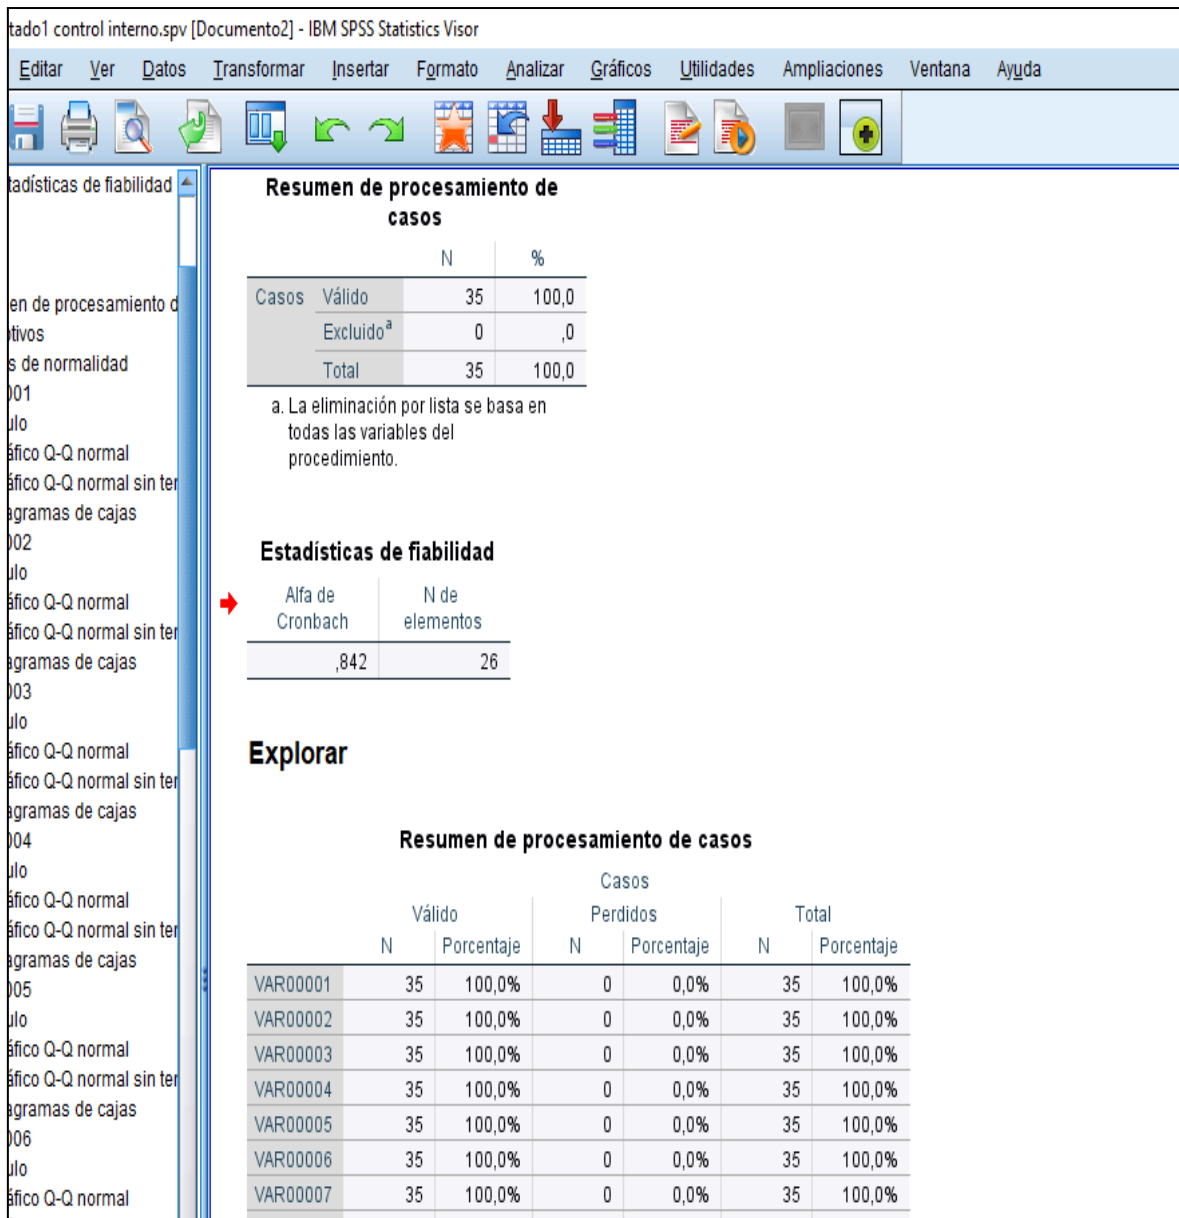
tado1 control interno.spv [Documento2] - IBM SPSS Statistics Visor

Editar Ver Datos Transformar Insertar Formato Analizar Gráficos Utilidades Ampliaciones Ventana Ayuda

tadísticas de fiabilidad
en de procesamiento d
tivos
s de normalidad
)01
ılo
áfico Q-Q normal
áfico Q-Q normal sin ter
agramas de cajas
)02
ılo
áfico Q-Q normal
áfico Q-Q normal sin ter
agramas de cajas
)03
ılo
áfico Q-Q normal
áfico Q-Q normal sin ter
agramas de cajas
)04
ılo
áfico Q-Q normal
áfico Q-Q normal sin ter
agramas de cajas
)05
ılo
áfico Q-Q normal
áfico Q-Q normal sin ter
agramas de cajas
)06
ılo
áfico Q-Q normal

Resumen de procesamiento de casos

| | | N | % |
|---|---|---|---|
| Casos | Válido | 35 | 100,0 |
| | Excluido$^a$ | 0 | ,0 |
| | Total | 35 | 100,0 |

a. La eliminación por lista se basa en todas las variables del procedimiento.

Estadísticas de fiabilidad

| Alfa de Cronbach | N de elementos |
|---|---|
| ,842 | 26 |

Explorar

Resumen de procesamiento de casos

| | Casos | | | | | |
|---|---|---|---|---|---|---|
| | Válido | | Perdidos | | Total | |
| | N | Porcentaje | N | Porcentaje | N | Porcentaje |
| VAR00001 | 35 | 100,0% | 0 | 0,0% | 35 | 100,0% |
| VAR00002 | 35 | 100,0% | 0 | 0,0% | 35 | 100,0% |
| VAR00003 | 35 | 100,0% | 0 | 0,0% | 35 | 100,0% |
| VAR00004 | 35 | 100,0% | 0 | 0,0% | 35 | 100,0% |
| VAR00005 | 35 | 100,0% | 0 | 0,0% | 35 | 100,0% |
| VAR00006 | 35 | 100,0% | 0 | 0,0% | 35 | 100,0% |
| VAR00007 | 35 | 100,0% | 0 | 0,0% | 35 | 100,0% |